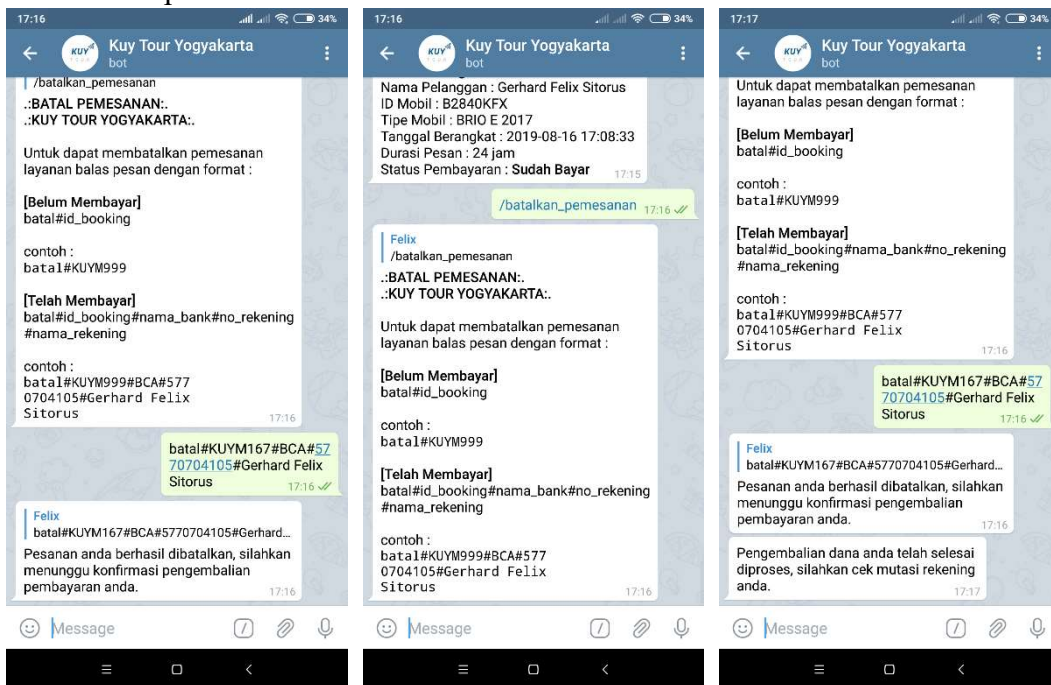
17:16 34%

Kuy Tour Yogyakarta
bot

/batalkan_pemesanan
.:BATAL PEMESANAN:.
.:KUY TOUR YOGYAKARTA:.

Untuk dapat membatalkan pemesanan layanan balas pesan dengan format :

[Belum Membayar]
batal#id_booking

contoh :
batal#KUYM999

[Telah Membayar]
batal#id_booking#nama_bank#no_rekening #nama_rekening

contoh :
batal#KUYM999#BCA#577 0704105#Gerhard Felix Sitorus 17:16

batal#KUYM167#BCA#5770704105#Gerhard Felix Sitorus 17:16

Felix
batal#KUYM167#BCA#5770704105#Gerhard...
Pesanan anda berhasil dibatalkan, silahkan menunggu konfirmasi pengembalian pembayaran anda. 17:16

Message

17:16 34%

Kuy Tour Yogyakarta
bot

Nama Pelanggan : Gerhard Felix Sitorus
ID Mobil : B2840KFX
Tipe Mobil : BRIO E 2017
Tanggal Berangkat : 2019-08-16 17:08:33
Durasi Pesan : 24 jam
Status Pembayaran : Sudah Bayar 17:15

/batalkan_pemesanan 17:16

Felix
/batalkan_pemesanan
.:BATAL PEMESANAN:.
.:KUY TOUR YOGYAKARTA:.

Untuk dapat membatalkan pemesanan layanan balas pesan dengan format :

[Belum Membayar]
batal#id_booking

contoh :
batal#KUYM999

[Telah Membayar]
batal#id_booking#nama_bank#no_rekening #nama_rekening

contoh :
batal#KUYM999#BCA#577 0704105#Gerhard Felix Sitorus 17:16

Message

17:17 34%

Kuy Tour Yogyakarta
bot

Untuk dapat membatalkan pemesanan layanan balas pesan dengan format :

[Belum Membayar]
batal#id_booking

contoh :
batal#KUYM999

[Telah Membayar]
batal#id_booking#nama_bank#no_rekening #nama_rekening

contoh :
batal#KUYM999#BCA#577 0704105#Gerhard Felix Sitorus 17:16

batal#KUYM167#BCA#5770704105#Gerhard Felix Sitorus 17:16

Felix
batal#KUYM167#BCA#5770704105#Gerhard...
Pesanan anda berhasil dibatalkan, silahkan menunggu konfirmasi pengembalian pembayaran anda. 17:16

Pengembalian dana anda telah selesai diproses, silahkan cek mutasi rekening anda. 17:17

Message